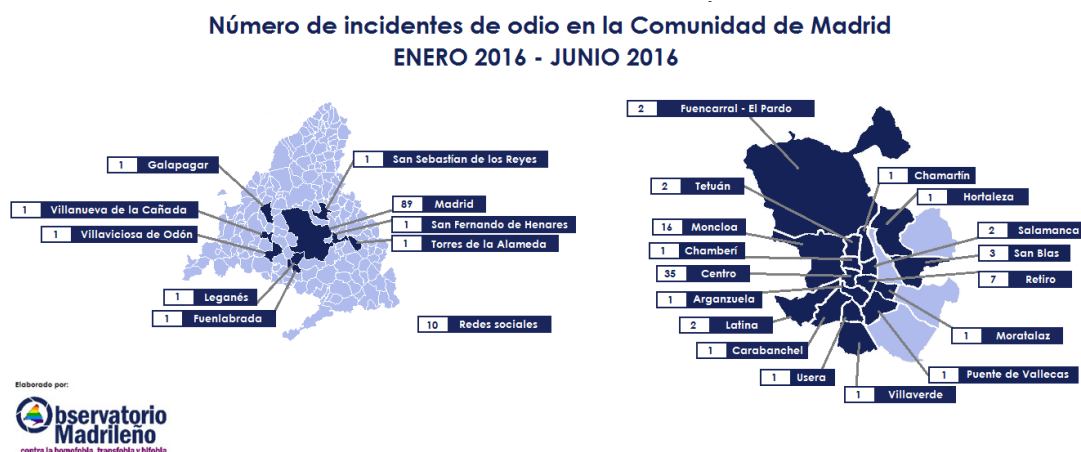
Número de incidentes de odio en la Comunidad de Madrid
ENERO 2016 - JUNIO 2016

1 Galapagar
1 San Sebastian de los Reyes
1 Villanueva de la Cañada
89 Madrid
1 San Fernando de Henares
1 Villaviciosa de Odón
1 Torres de la Alameda
1 Leganés
1 Fuenlabrada
10 Redes sociales

2 Fuencarral - El Pardo
1 Chamartín
2 Tetuán
1 Hortaleza
16 Moncloa
2 Salamanca
1 Chamberí
3 San Blas
35 Centro
7 Retiro
1 Arganzuela
2 Latina
1 Moratalaz
1 Carabanchel
1 Usera
1 Puente de Vallecas
1 Villaverde

Elaborado por:
Observatorio Madrileño
contra la homofobia, transfobia y bifobia